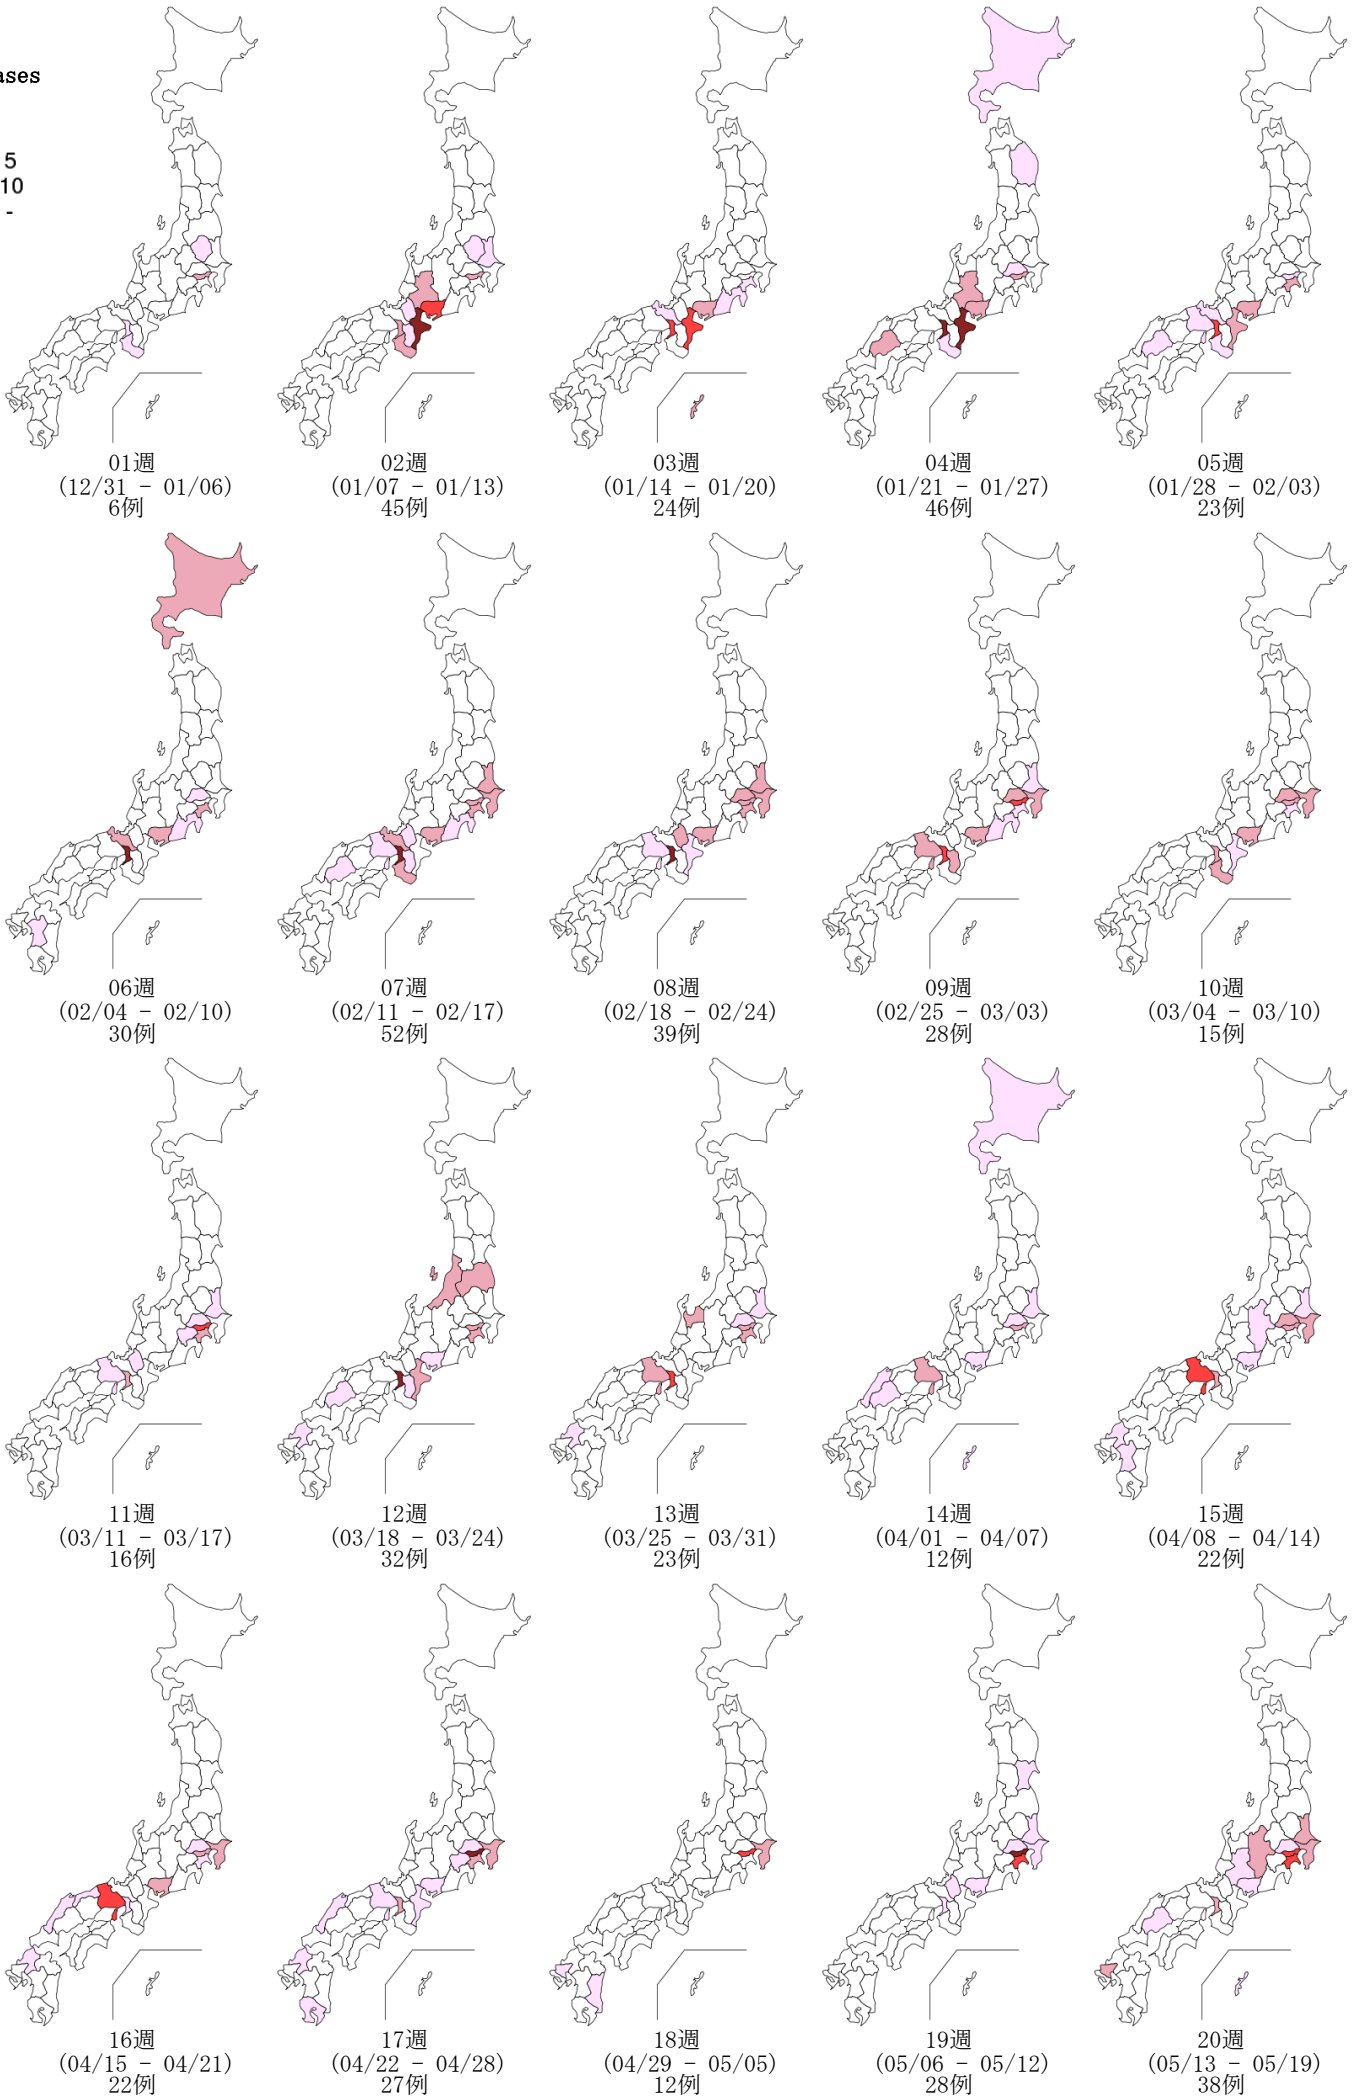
ases

5
10
-

01週
(12/31 – 01/06)
6例

02週
(01/07 – 01/13)
45例

03週
(01/14 – 01/20)
24例

04週
(01/21 – 01/27)
46例

05週
(01/28 – 02/03)
23例

06週
(02/04 – 02/10)
30例

07週
(02/11 – 02/17)
52例

08週
(02/18 – 02/24)
39例

09週
(02/25 – 03/03)
28例

10週
(03/04 – 03/10)
15例

11週
(03/11 – 03/17)
16例

12週
(03/18 – 03/24)
32例

13週
(03/25 – 03/31)
23例

14週
(04/01 – 04/07)
12例

15週
(04/08 – 04/14)
22例

16週
(04/15 – 04/21)
22例

17週
(04/22 – 04/28)
27例

18週
(04/29 – 05/05)
12例

19週
(05/06 – 05/12)
28例

20週
(05/13 – 05/19)
38例